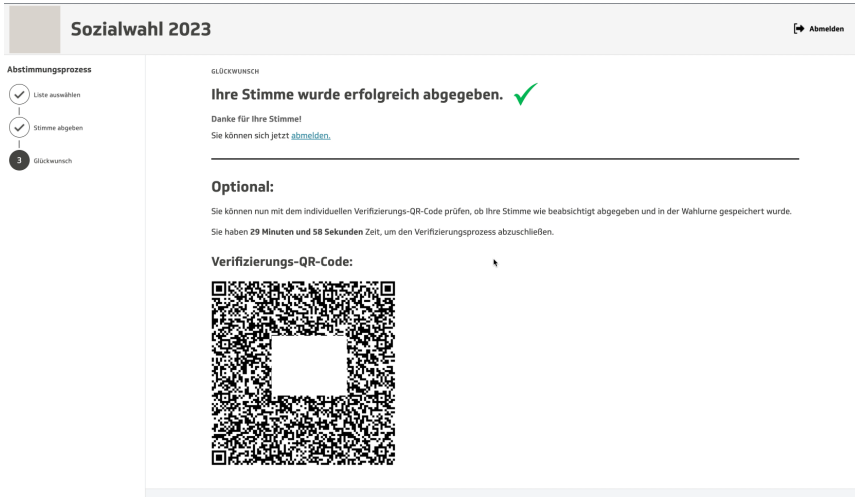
Sozialwahl 2023

Abmelden

Abstimmungsprozess

Liste auswählen

Stimme abgeben

3 Glückwunsch

GLÜCKWUNSCH

Ihre Stimme wurde erfolgreich abgegeben.

Danke für Ihre Stimme!

Sie können sich jetzt abmelden.

Optional:

Sie können nun mit dem individuellen Verifizierungs-QR-Code prüfen, ob Ihre Stimme wie beabsichtigt abgegeben und in der Wahlurne gespeichert wurde.

Sie haben 29 Minuten und 58 Sekunden Zeit, um den Verifizierungsprozess abzuschließen.

Verifizierungs-QR-Code: